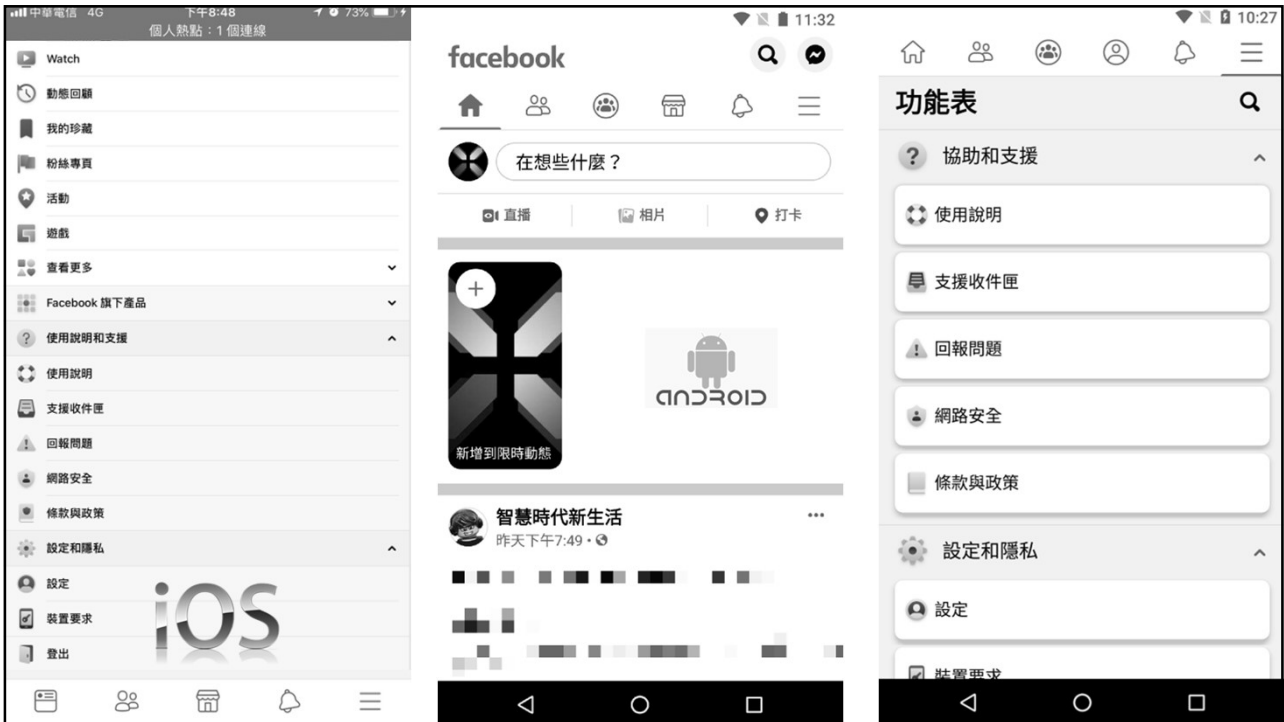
中華電信 4G 下午8:48 73%
個人熱點：1 個連線

Watch
動態回顧
我的珍藏
粉絲專頁
活動
遊戲
查看更多
Facebook 旗下產品
使用說明和支援
使用說明
支援收件匣
回報問題
網路安全
條款與政策
設定和隱私
設定
裝置要求
登出

iOS

11:32
facebook
在想些什麼？
直播
相片
打卡
新增到限時動態
ANDROID
智慧時代新生活
昨天下午7:49 ·

10:27
功能表
協助和支援
使用說明
支援收件匣
回報問題
網路安全
條款與政策
設定和隱私
設定
裝置要求